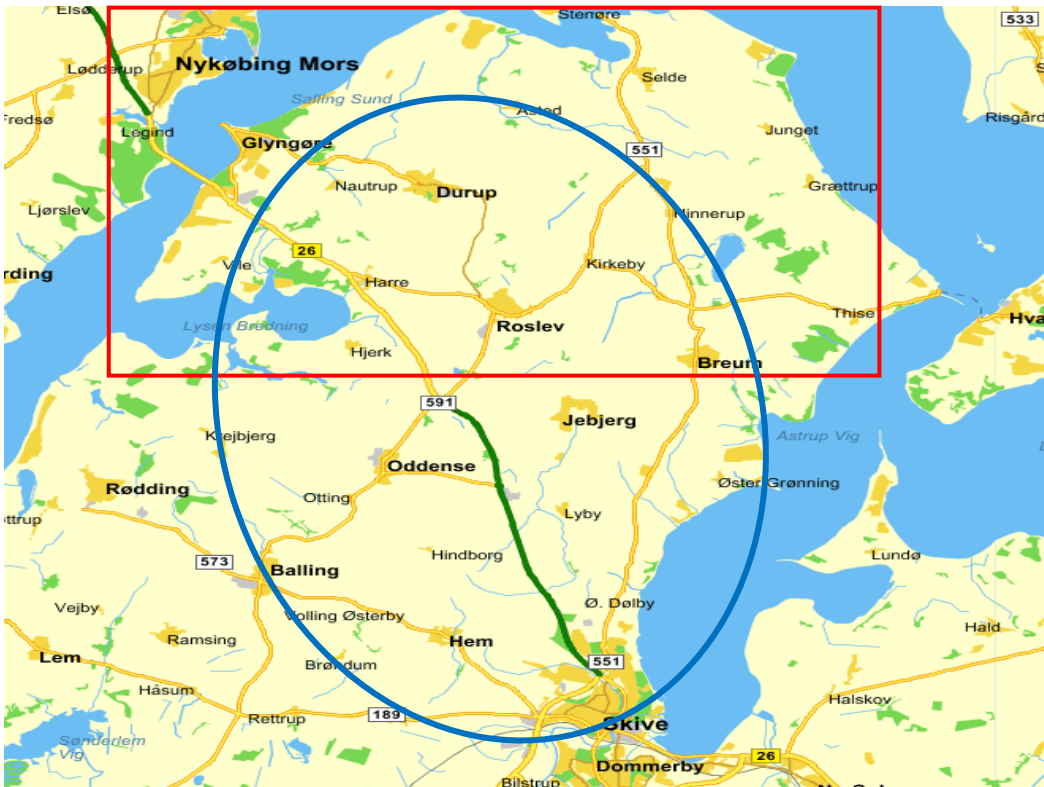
Elsø
Stenøre
533
Nykøbing Mors
Løddrup
Selde
Salling Sund
Fredsø
Legind
Åsted
Risgård
Glyngøre
Junget
551
Nautrup
Durup
Græ­ttrup
Ljørslev
Ninnerup
26
rding
Vile
Harre
Kirkeby
Lysen Bredning
Roslev
Thise
Hva
Hjerk
Breum
591
Jebjerg
Krejbjerg
Astrup Vig
Oddense
Rødding
Otting
Øster Grønning
ttrup
Lyby
Hindborg
573
Balling
Lundø
Ø. Dølby
Vejby
Volling Østerby
Ramsing
Hem
Hald
Lem
551
Brøndum
Håsum
Halskov
Rettrup
189
Skive
Sønderdem Vig
26
Dommerby
Bilstrup